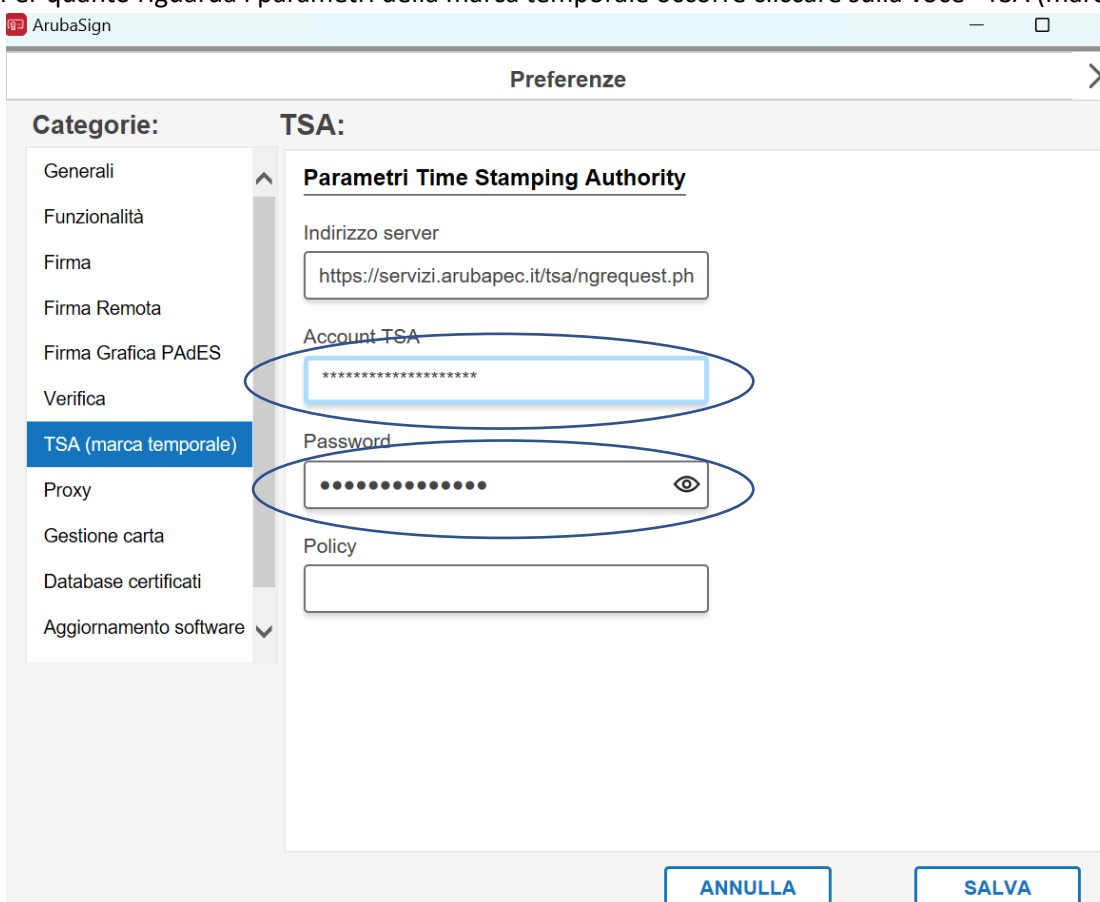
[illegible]
ArubaSign

Preferenze

Categorie:

TSA:

Generali
Funzionalità
Firma
Firma Remota
Firma Grafica PAdES
Verifica
TSA (marca temporale)
Proxy
Gestione carta
Database certificati
Aggiornamento software

Parametri Time Stamping Authority

Indirizzo server
https://servizi.arubapec.it/tsa/ngrequest.ph

Account TSA
********************

Password
••••••••••••••

Policy

ANNULLA

SALVA